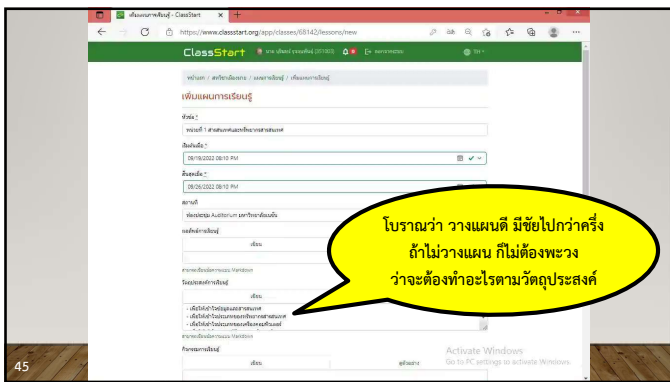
เพิ่มแผนการเรียนรู้ - ClassStart
https://www.classstart.org/app/classes/68142/lessons/new
ClassStart
หน้าแรก / สารวิชาเรียนรวม / แผนการเรียนรู้ / เพิ่มแผนการเรียนรู้
เพิ่มแผนการเรียนรู้
หัวข้อ *
หน่วยที่ 1 สารสนเทศและทรัพยากรสารสนเทศ
เริ่มต้นเมื่อ *
09/19/2022 08:10 PM
สิ้นสุดเมื่อ *
09/26/2022 08:10 PM
สถานที่
ห้องประชุม Auditorium มหาวิทยาลัยขอนแก่น
ผลลัพธ์การเรียนรู้
เขียน
วัตถุประสงค์การเรียนรู้
เขียน
- เพื่อให้เข้าใจความหมายของสารสนเทศ
- เพื่อให้เข้าใจประเภทของทรัพยากรสารสนเทศ
- เพื่อให้เข้าใจประเภทของแหล่งข้อมูลสารสนเทศ
กิจกรรมการเรียนรู้
เขียน
ดูตัวอย่าง
โบราณว่า วางแผนดี มีชัยไปกว่าครึ่ง
ถ้าไม่วางแผน ก็ไม่ต้องพะวง
ว่าจะต้องทำอะไรตามวัตถุประสงค์
Activate Windows
Go to PC settings to activate Windows.
45